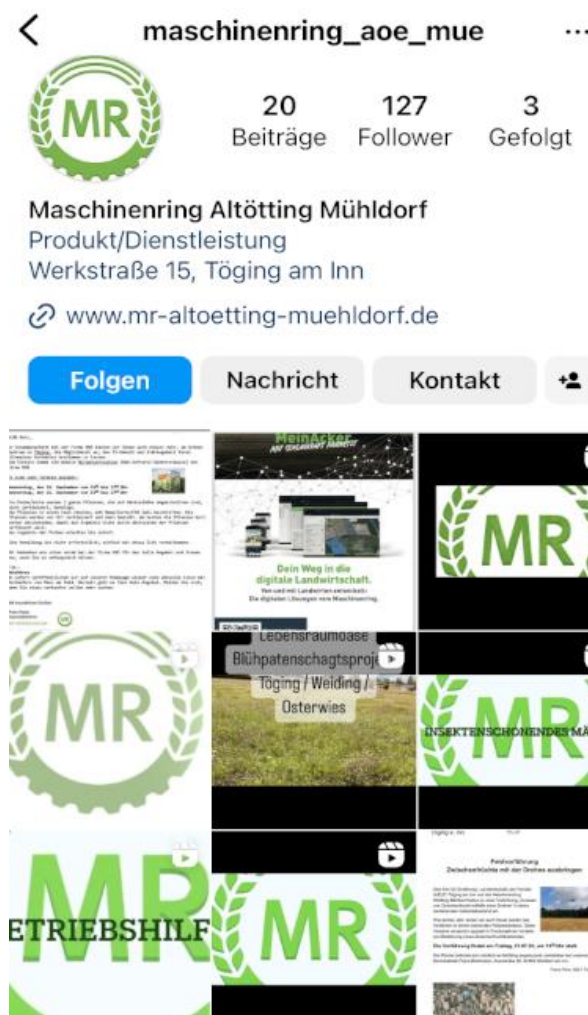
maschinenring_aoe_mue

MR

20 Beiträge
127 Follower
3 Gefolgt

Maschinenring Altötting Mühldorf
Produkt/Dienstleistung
Werkstraße 15, Töging am Inn

www.mr-altoetting-muehldorf.de

Folgen
Nachricht
Kontakt

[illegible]

MeinAcker
Dein Weg in die digitale Landwirtschaft.
Von und mit Landwirten entwickelt.
Die digitalen Lösungen vom Maschinenring.

MR

MR

Lebensraumoase
Blühpatenschagtsprojekt
Töging / Weiding / Osterwies

MR
INSEKTENSCHONENDES MÄ

MR
ETRIEBSHILF

MR

Pressemitteilung
Zwischenfrüchte mit der Drohne ausbringen
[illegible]